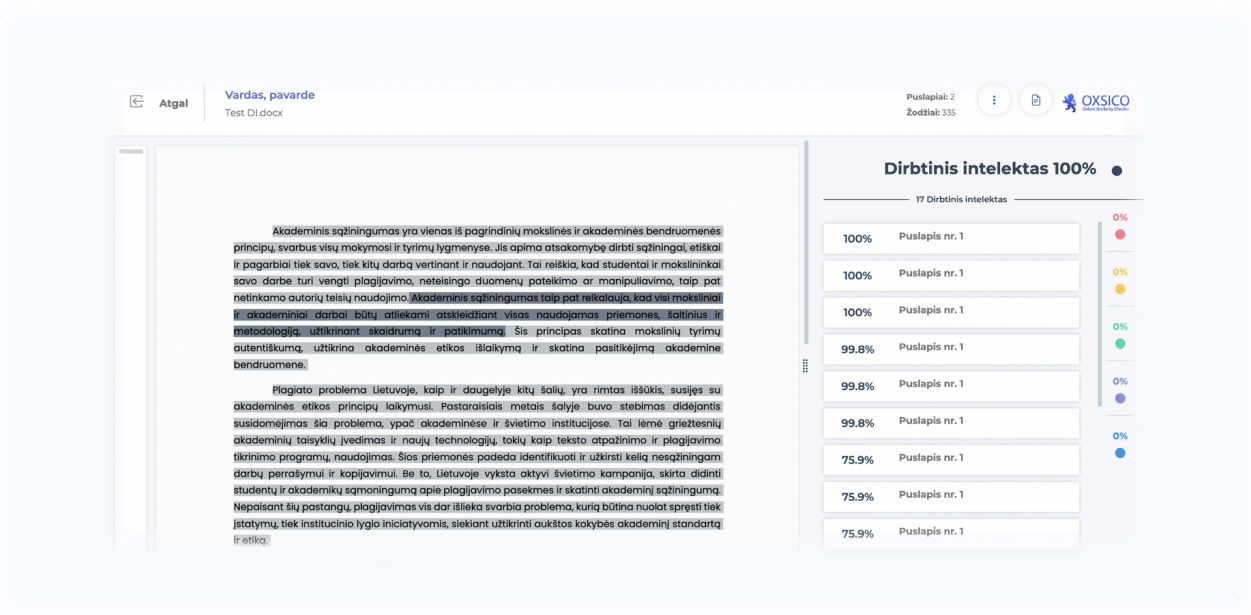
Atgal

Vardas, pavarde

Test DI.docx

Puslapiai: 2
Žodžiai: 335

OXSICO
Oxford Similarity Checker

Akademinis sąžiningumas yra vienas iš pagrindinių mokslinės ir akademinės bendruomenės principų, svarbus visų mokymosi ir tyrimų lygmenyse. Jis apima atsakomybę dirbti sąžiningai, etiškai ir pagarbiai tiek savo, tiek kitų darbą vertinant ir naudojant. Tai reiškia, kad studentai ir mokslininkai savo darbe turi vengti plagijavimo, neteisingo duomenų pateikimo ar manipuliavimo, taip pat netinkamo autorių teisių naudojimo. Akademinis sąžiningumas taip pat reikalauja, kad visi moksliniai ir akademiniai darbai būtų atliekami atskleidžiant visas naudojamas priemones, šaltinius ir metodologiją, užtikrinant skaidrumą ir patikimumą. Šis principas skatina mokslinių tyrimų autentiškumą, užtikrina akademinės etikos išlaikymą ir skatina pasitikėjimą akademine bendruomene.

Plagiato problema Lietuvoje, kaip ir daugelyje kitų šalių, yra rimtas iššūkis, susijęs su akademinės etikos principų laikymusi. Pastaraisiais metais šalyje buvo stebimas didėjantis susidomėjimas šia problema, ypač akademinėse ir švietimo institucijose. Tai lėmė griežtesnių akademinių taisyklių įvedimas ir naujų technologijų, tokių kaip teksto atpažinimo ir plagijavimo tikrinimo programų, naudojimas. Šios priemonės padeda identifikuoti ir užkirsti kelią nesąžiningam darbų perrašymui ir kopijavimui. Be to, Lietuvoje vyksta aktyvi švietimo kampanija, skirta didinti studentų ir akademikų sąmoningumą apie plagijavimo pasekmes ir skatinti akademinį sąžiningumą. Nepaisant šių pastangų, plagijavimas vis dar išlieka svarbia problema, kurią būtina nuolat spręsti tiek įstatymų, tiek institucinio lygio iniciatyvomis, siekiant užtikrinti aukštos kokybės akademinį standartą ir etiką.

Dirbtinis intelektas 100%

17 Dirbtinis intelektas

100% Puslapis nr. 1
100% Puslapis nr. 1
100% Puslapis nr. 1
99.8% Puslapis nr. 1
99.8% Puslapis nr. 1
99.8% Puslapis nr. 1
75.9% Puslapis nr. 1
75.9% Puslapis nr. 1
75.9% Puslapis nr. 1

0%
0%
0%
0%
0%